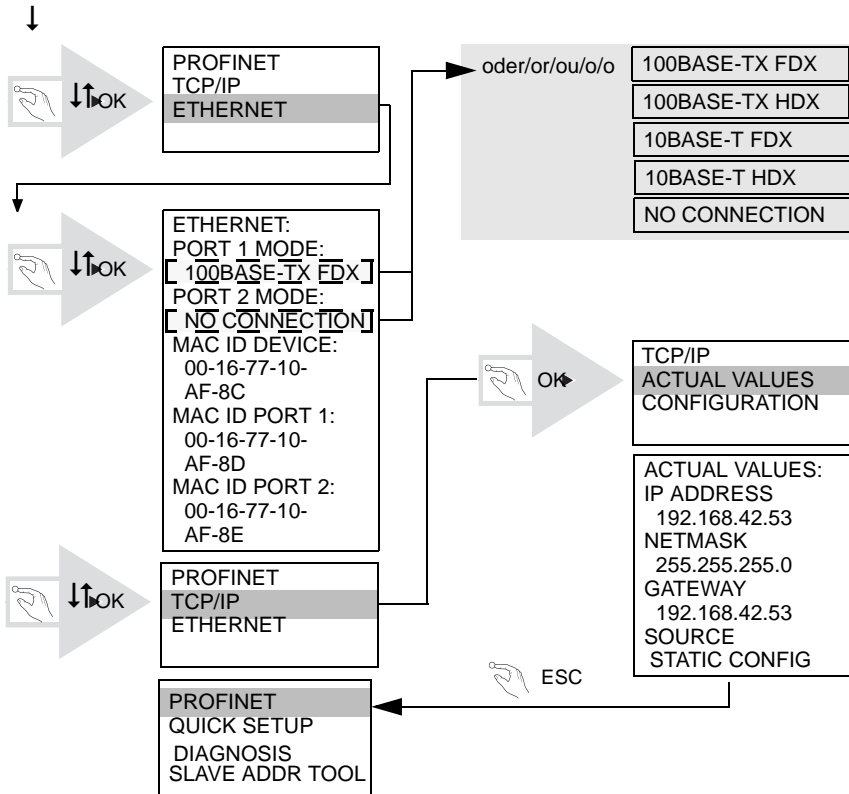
OK

PROFINET
TCP/IP
ETHERNET

oder/or/ou/o/o

100BASE-TX FDX
100BASE-TX HDX
10BASE-T FDX
10BASE-T HDX
NO CONNECTION

OK

ETHERNET:
PORT 1 MODE:
100BASE-TX FDX
PORT 2 MODE:
NO CONNECTION
MAC ID DEVICE:
00-16-77-10-AF-8C
MAC ID PORT 1:
00-16-77-10-AF-8D
MAC ID PORT 2:
00-16-77-10-AF-8E

OK

TCP/IP
ACTUAL VALUES
CONFIGURATION

ACTUAL VALUES:
IP ADDRESS
192.168.42.53
NETMASK
255.255.255.0
GATEWAY
192.168.42.53
SOURCE
STATIC CONFIG

OK

PROFINET
TCP/IP
ETHERNET

ESC

PROFINET
QUICK SETUP
DIAGNOSIS
SLAVE ADDR TOOL